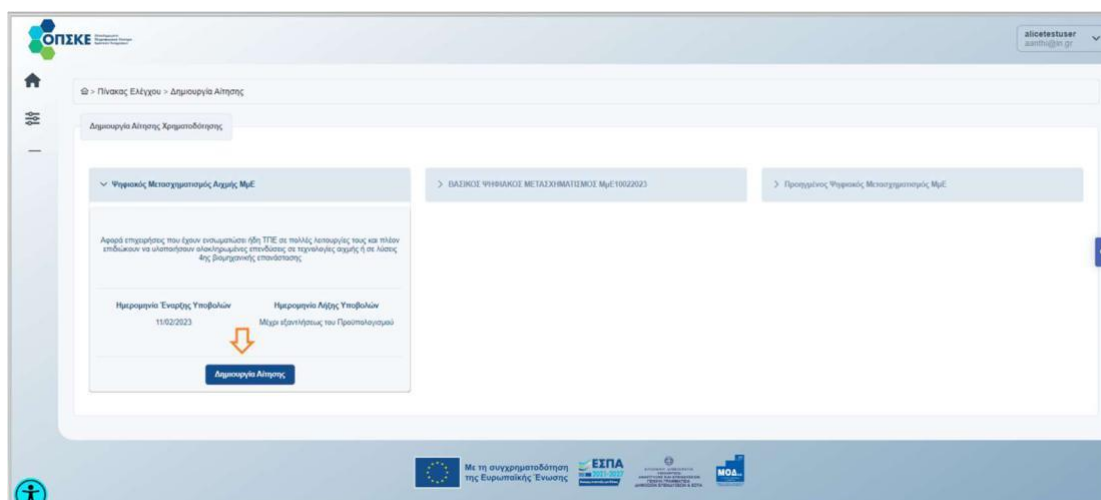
ΟΠΣΚΕ

alicetestuser
aanthi@in.gr

Πίνακας Ελέγχου > Δημιουργία Αίτησης

Δημιουργία Αίτησης Χρηματοδότησης

Ψηφιακός Μετασχηματισμός Αρχής ΜμΕ

Αφορά επιχειρήσεις που έχουν ενσωματώσει ήδη ΤΠΕ σε πολλές λειτουργίες τους και πλέον επιδιώκουν να υλοποιήσουν ολοκληρωμένες επενδύσεις σε τεχνολογίες αιχμής ή σε λύσεις 4ης βιομηχανικής επανάστασης

Ημερομηνία Έναρξης Υποβολών
11/02/2023

Ημερομηνία Λήξης Υποβολών
Μέχρι εξαντλήσεως του Προϋπολογισμού

Δημιουργία Αίτησης

> ΒΑΣΙΚΟΣ ΨΗΦΙΑΚΟΣ ΜΕΤΑΣΧΗΜΑΤΙΣΜΟΣ ΜμΕ10022023

> Προηγμένος Ψηφιακός Μετασχηματισμός ΜμΕ

Με τη συγχρηματοδότηση της Ευρωπαϊκής Ένωσης
ΕΣΠΑ 2021-2027
ΜΟΔ